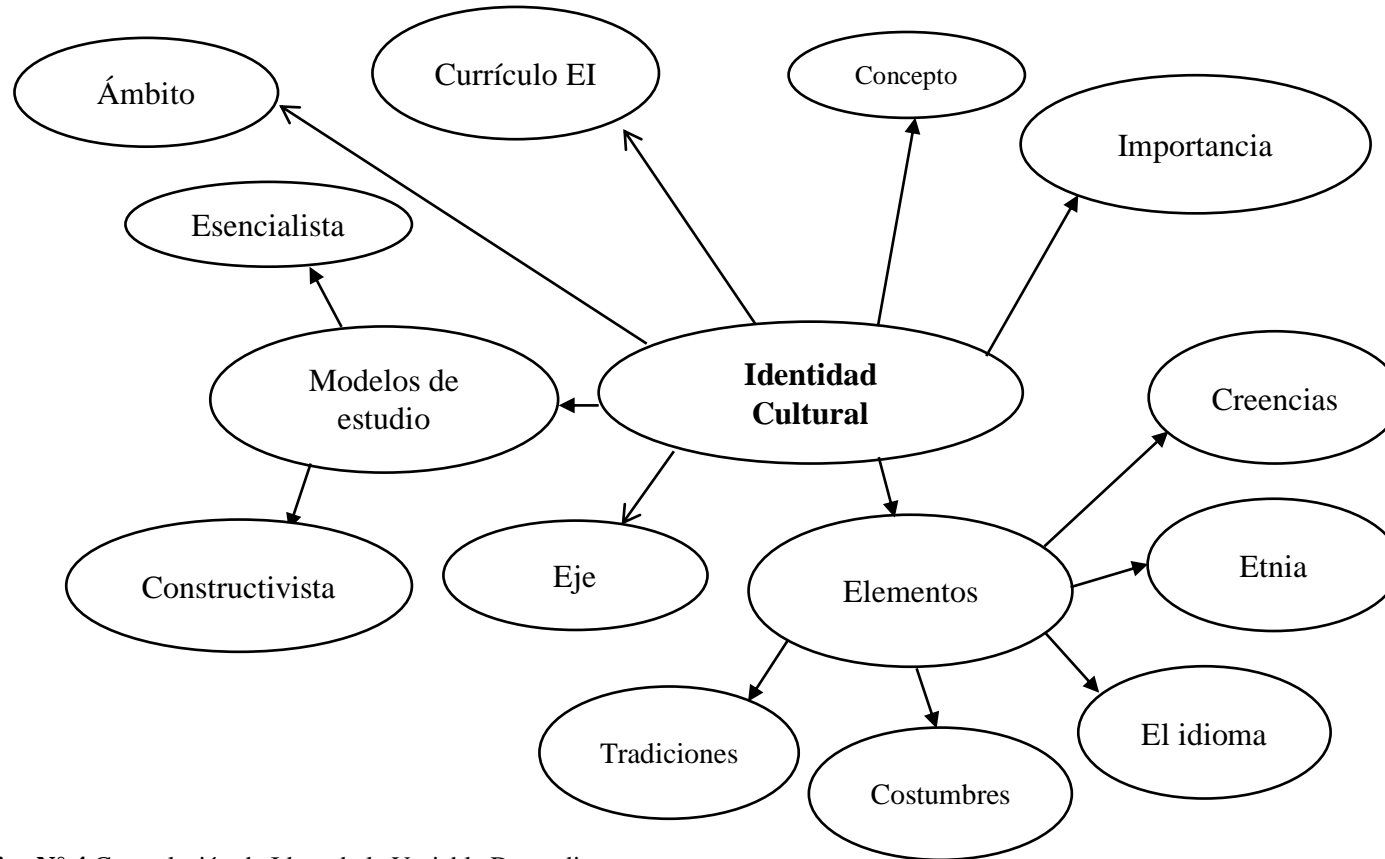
Ámbito

Currículo EI

Concepto

Importancia

Esencialista

Modelos de estudio

**Identidad Cultural**

Creencias

Constructivista

Eje

Elementos

Etnia

Tradiciones

Costumbres

El idioma

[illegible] Nº 4 Constelación de Ideas de la Variable Dependiente